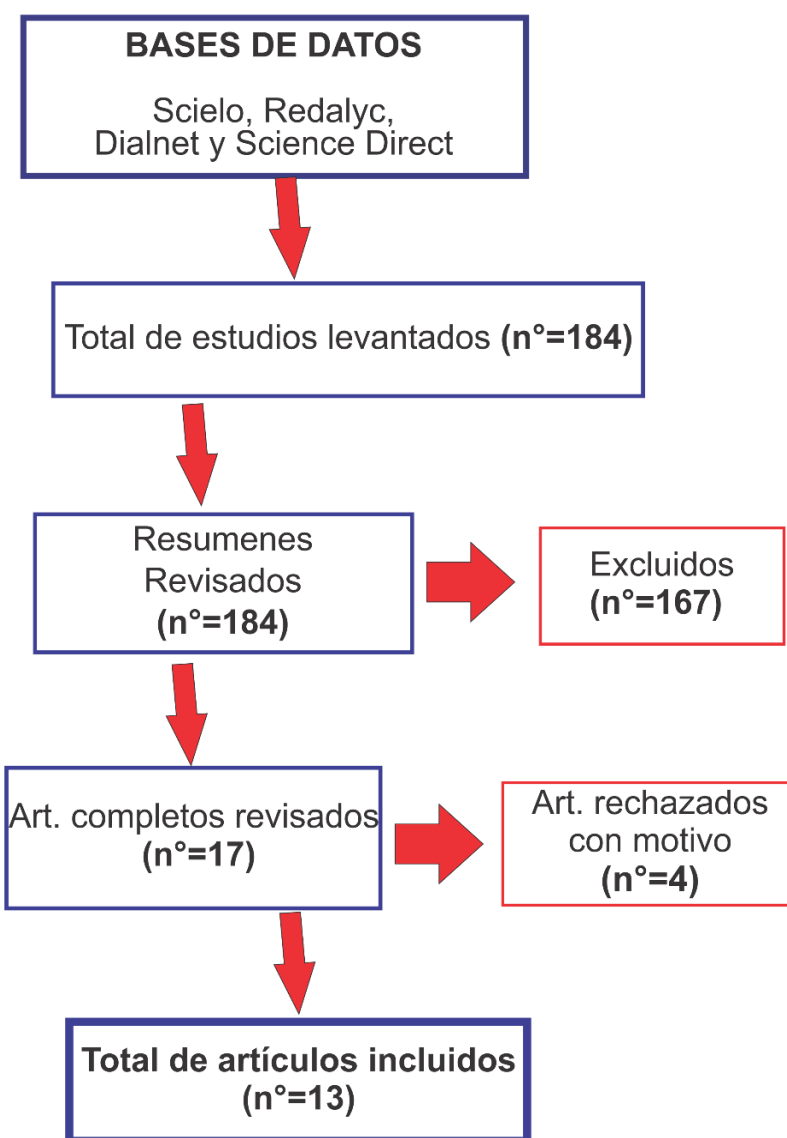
BASES DE DATOS

Scielo, Redalyc, Dialnet y Science Direct

Total de estudios levantados **(n°=184)**

Resumenes Revisados **(n°=184)**

Excluidos **(n°=167)**

Art. completos revisados **(n°=17)**

Art. rechazados con motivo **(n°=4)**

**Total de artículos incluidos (n°=13)**